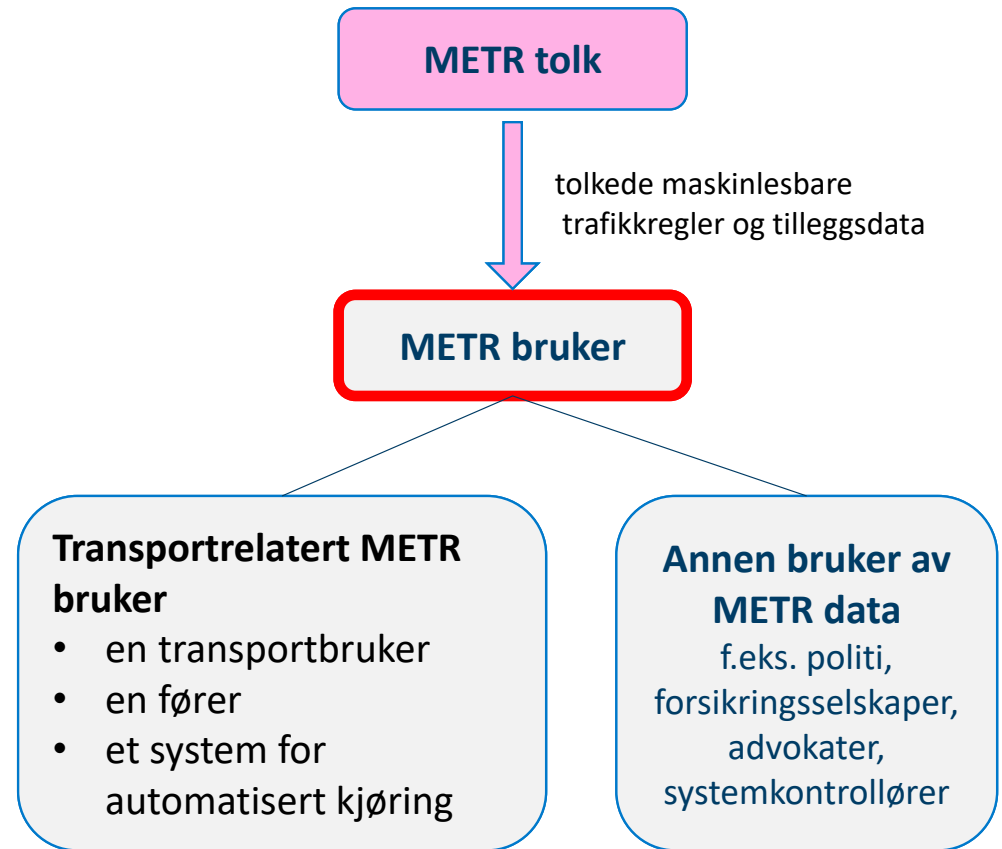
METR tolk

tolkede maskinlesbare trafikkregler og tilleggsdata

METR bruker

Transportrelatert METR bruker
- en transportbruker
- en fører
- et system for automatisert kjøring

Annen bruker av METR data
f.eks. politi, forsikringsselskaper, advokater, systemkontrollører